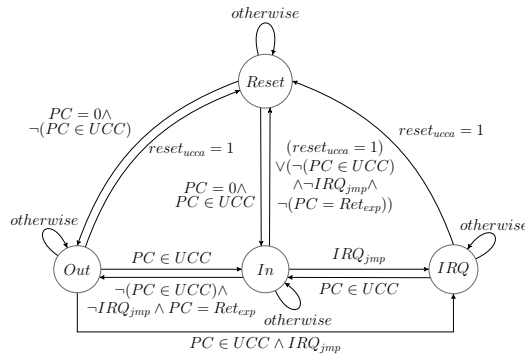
$otherwise$

$Reset$

$PC = 0 \wedge$
$\neg(PC \in UCC)$

$reset_{ucca} = 1$

$PC = 0 \wedge$
$PC \in UCC$

$(reset_{ucca} = 1)$
$\vee(\neg(PC \in UCC)$
$\wedge \neg IRQ_{jmp} \wedge$
$\neg(PC = Ret_{exp}))$

$reset_{ucca} = 1$

$otherwise$

$otherwise$

$Out$

$PC \in UCC$

$In$

$IRQ_{jmp}$

$IRQ$

$\neg(PC \in UCC) \wedge$
$\neg IRQ_{jmp} \wedge PC = Ret_{exp}$

$PC \in UCC$

$otherwise$

$PC \in UCC \wedge IRQ_{jmp}$